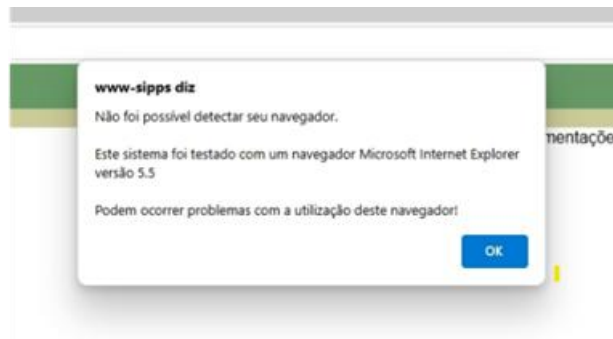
www-sipps diz

Não foi possivel detectar seu navegador.

Este sistema foi testado com um navegador Microsoft Internet Explorer versão 5.5

Podem ocorrer problemas com a utilização deste navegador!

OK

mentaçõe